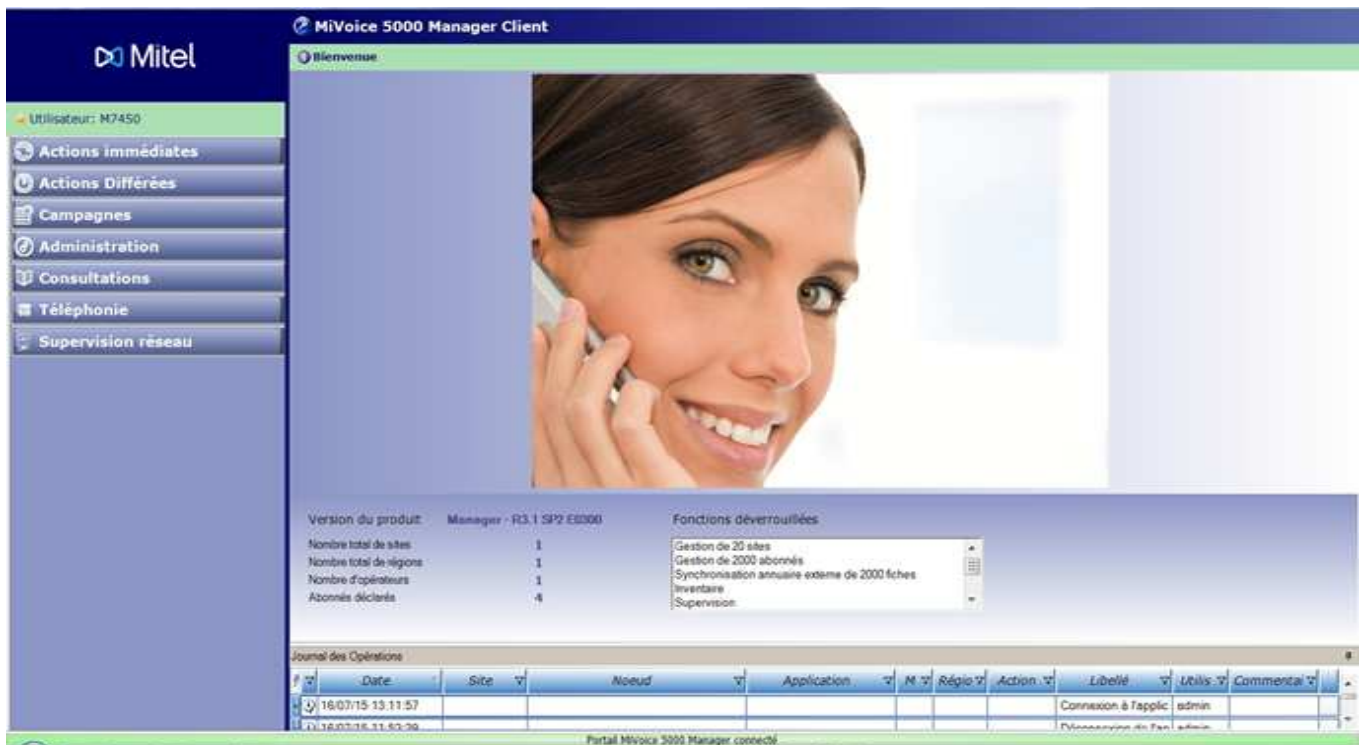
Mitel

MiVoice 5000 Manager Client

Bienvenue

Utilisateur: M7450

Actions immédiates

Actions Différées

Campagnes

Administration

Consultations

Téléphonie

Supervision réseau

Version du produit Manager - R3.1 SP2 E0300

Nombre total de sites 1

Nombre total de régions 1

Nombre d'opérateurs 1

Abonnés déclarés 4

Fonctions déverrouillées

Gestion de 20 sites
Gestion de 2000 abonnés
Synchronisation annuaire externe de 2000 fiches
Inventaire
Supervision

Journal des Opérations

| ! | Date | Site | Noeud | Application | M | Régio | Action | Libellé | Utilis | Commentai |
|---|---|---|---|---|---|---|---|---|---|---|
| | 16/07/15 13:11:57 | | | | | | | Connexion à l'applic | admin | |
| | 16/07/15 11:53:29 | | | | | | | Déconnexion de l'ap | admin | |

Portail MiVoice 5000 Manager connecté